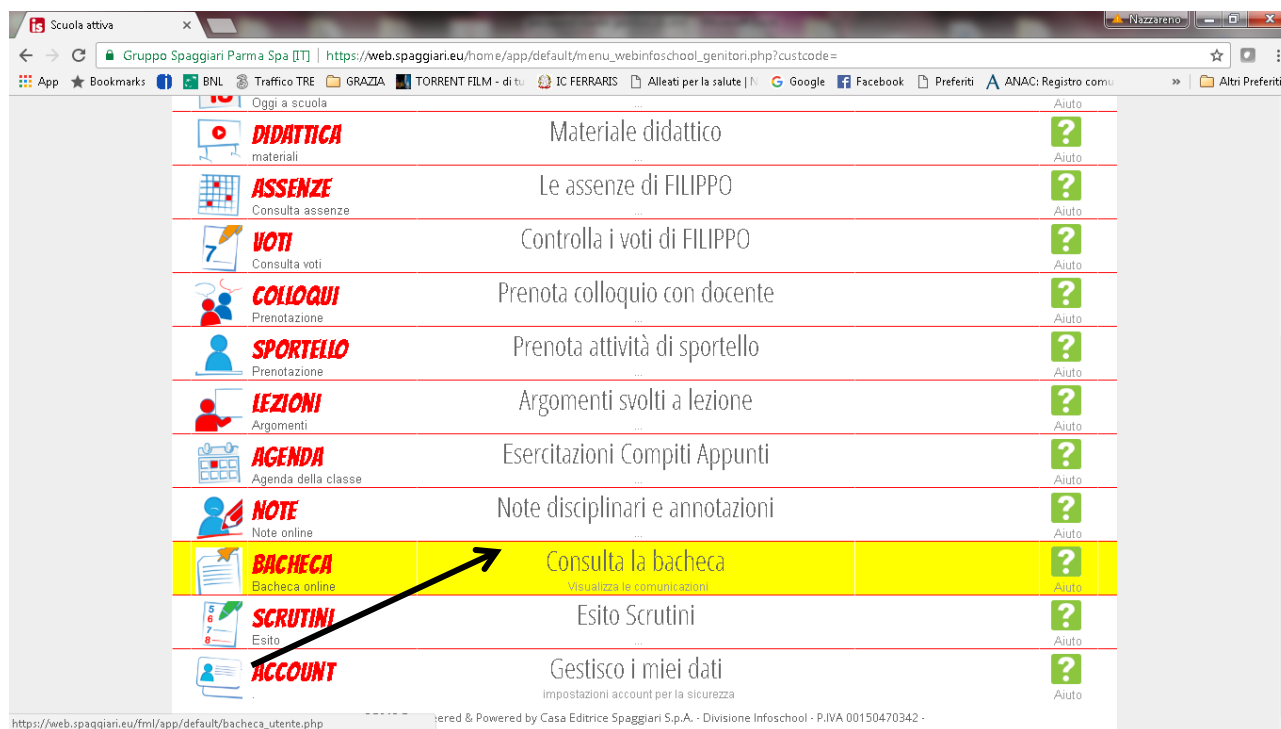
Scuola attiva ×

Nazzareno

Gruppo Spaggiari Parma Spa [IT] | https://web.spaggiari.eu/home/app/default/menu_webinfoschool_genitori.php?custcode=

App Bookmarks BNL Traffico TRE GRAZIA TORRENT FILM - di tu IC FERRARIS Alleati per la salute | N Google Facebook Preferiti ANAC: Registro comu » Altri Preferiti

Oggi a scuola ... Aiuto

DIDATTICA materiali Materiale didattico ... ? Aiuto

ASSENZE Consulta assenze Le assenze di FILIPPO ... ? Aiuto

VOTI Consulta voti Controlla i voti di FILIPPO ... ? Aiuto

COLLOQUI Prenotazione Prenota colloquio con docente ... ? Aiuto

SPORTELLO Prenotazione Prenota attività di sportello ... ? Aiuto

LEZIONI Argomenti Argomenti svolti a lezione ... ? Aiuto

AGENDA Agenda della classe Esercitazioni Compiti Appunti ... ? Aiuto

NOTE Note online Note disciplinari e annotazioni ... ? Aiuto

BACHECA Bacheca online Consulta la bacheca Visualizza le comunicazioni ? Aiuto

SCRUTINI Esito Esito Scrutini ... ? Aiuto

ACCOUNT Gestisco i miei dati impostazioni account per la sicurezza ? Aiuto

https://web.spaggiari.eu/fml/app/default/bacheca_utente.php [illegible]eered & Powered by Casa Editrice Spaggiari S.p.A. - Divisione Infoschool - P.IVA 00150470342 -